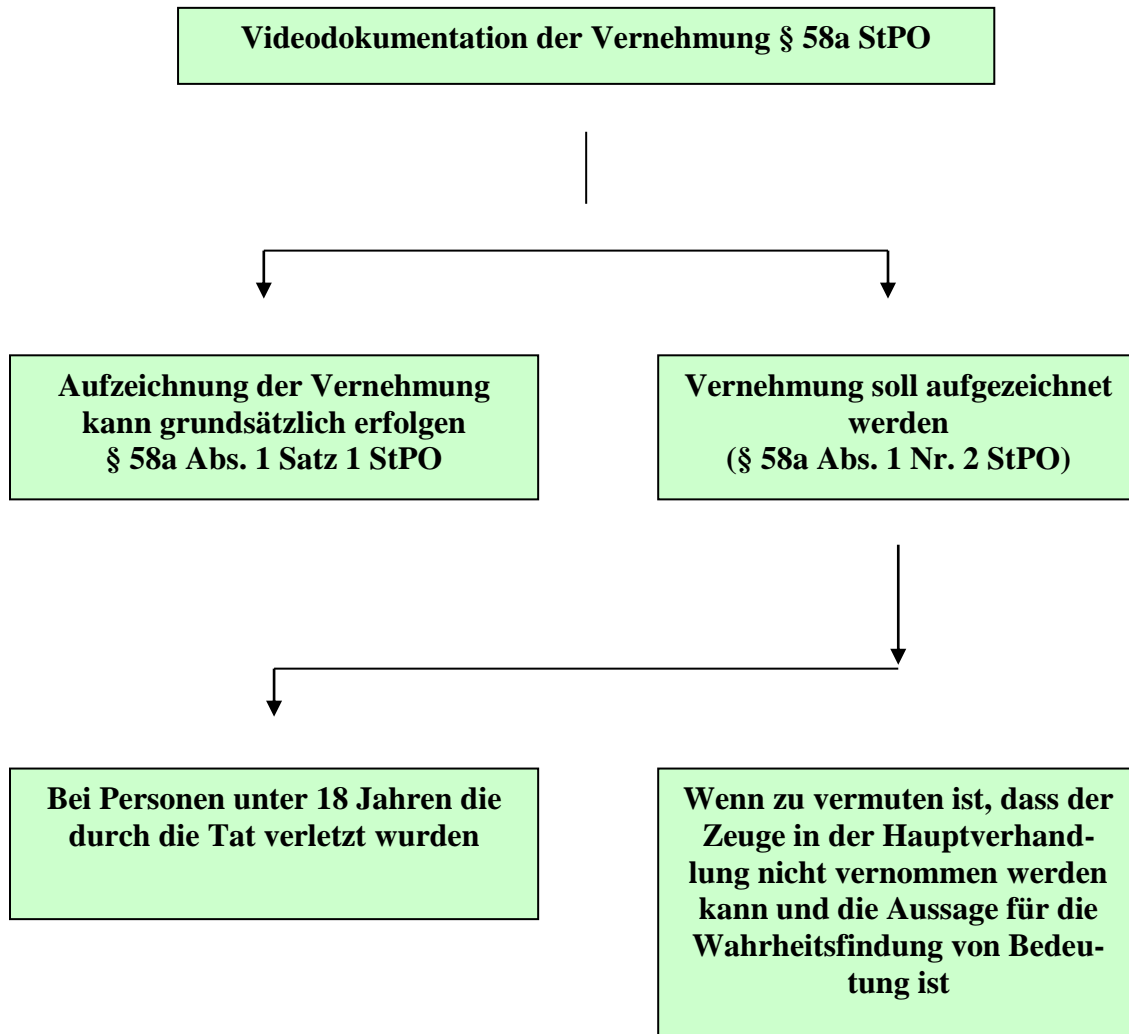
Videodokumentation der Vernehmung § 58a StPO

Aufzeichnung der Vernehmung kann grundsätzlich erfolgen § 58a Abs. 1 Satz 1 StPO

Vernehmung soll aufgezeichnet werden (§ 58a Abs. 1 Nr. 2 StPO)

Bei Personen unter 18 Jahren die durch die Tat verletzt wurden

Wenn zu vermuten ist, dass der Zeuge in der Hauptverhandlung nicht vernommen werden kann und die Aussage für die Wahrheitsfindung von Bedeutung ist